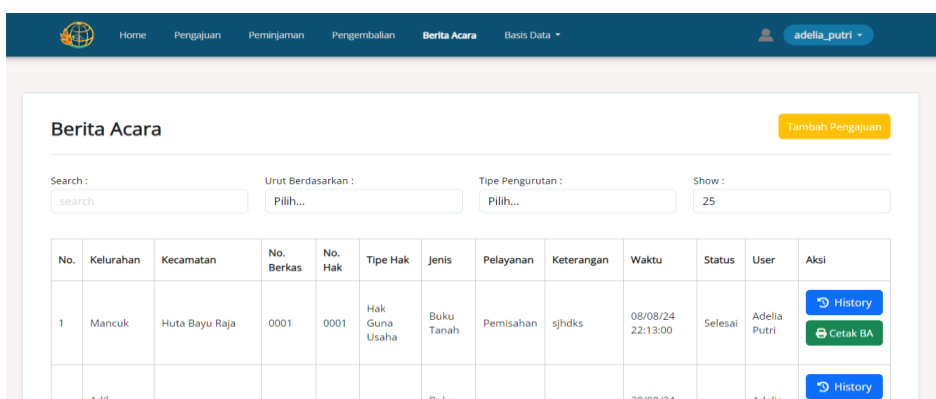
Home Pengajuan Peminjaman Pengembalian Berita Acara Basis Data ▾ adelia_putri ▾

Berita Acara

Tambah Pengajuan

Search :
search

Urut Berdasarkan :
Pilih...

Tipe Pengurutan :
Pilih...

Show :
25

| No. | Kelurahan | Kecamatan | No. Berkas | No. Hak | Tipe Hak | Jenis | Pelayanan | Keterangan | Waktu | Status | User | Aksi |
|---|---|---|---|---|---|---|---|---|---|---|---|---|
| 1 | Mancuk | Huta Bayu Raja | 0001 | 0001 | Hak Guna Usaha | Buku Tanah | Pemisahan | sjhdks | 08/08/24 22:13:00 | Selesai | Adelia Putri | History Cetak BA |
| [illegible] | Adil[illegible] | | | | | Buku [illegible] | | | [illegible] | | Adelia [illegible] | History |